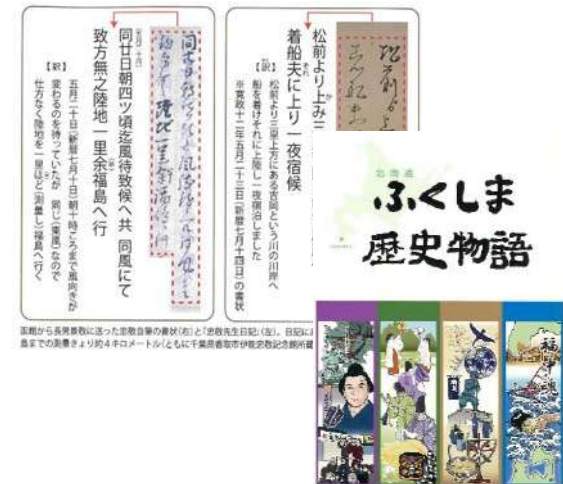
同廿日朝四ツ頃迄風待致候へ共 同風にて致方無之陸地一里余福島へ行

【訳】
五月二十日(新暦七月十日)朝十時ごろまで風向きが変わるのを待っていたが、同じ(東風)なので仕方なく陸路を一里ほど(測量し)福島へ行く

松前より上みこ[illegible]
着船夫に上り一夜宿候

【訳】
松前より三里上方にある吉岡という川の川岸へ船を着けそれに上陸し一夜宿泊しました
寛政十二年五月十二日(新暦七月四日)の書状

函館から長男景敬に送った忠敬自筆の書状(右)と「忠敬先生日記」(左)。日記に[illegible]島までの測量きょり約4キロメートル(ともに千葉県香取市伊能忠敬記念館所蔵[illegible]

北海道
ふくしま
歴史物語